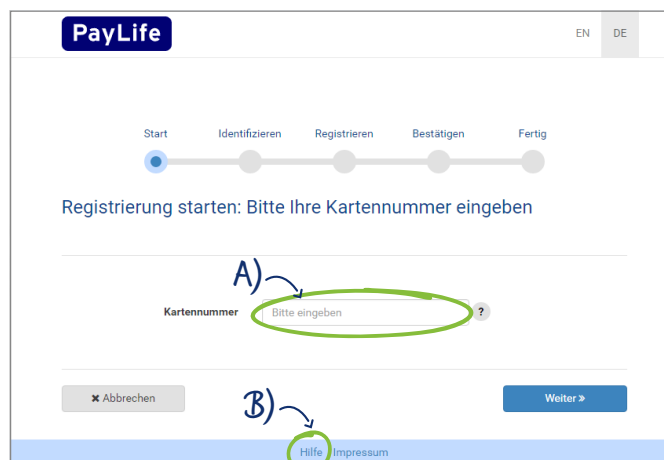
PayLife

EN DE

Start Identifizieren Registrieren Bestätigen Fertig

Registrierung starten: Bitte Ihre Kartennummer eingeben

A)

Kartennummer Bitte eingeben ?

✖ Abbrechen

B)

Weiter »

Hilfe Impressum